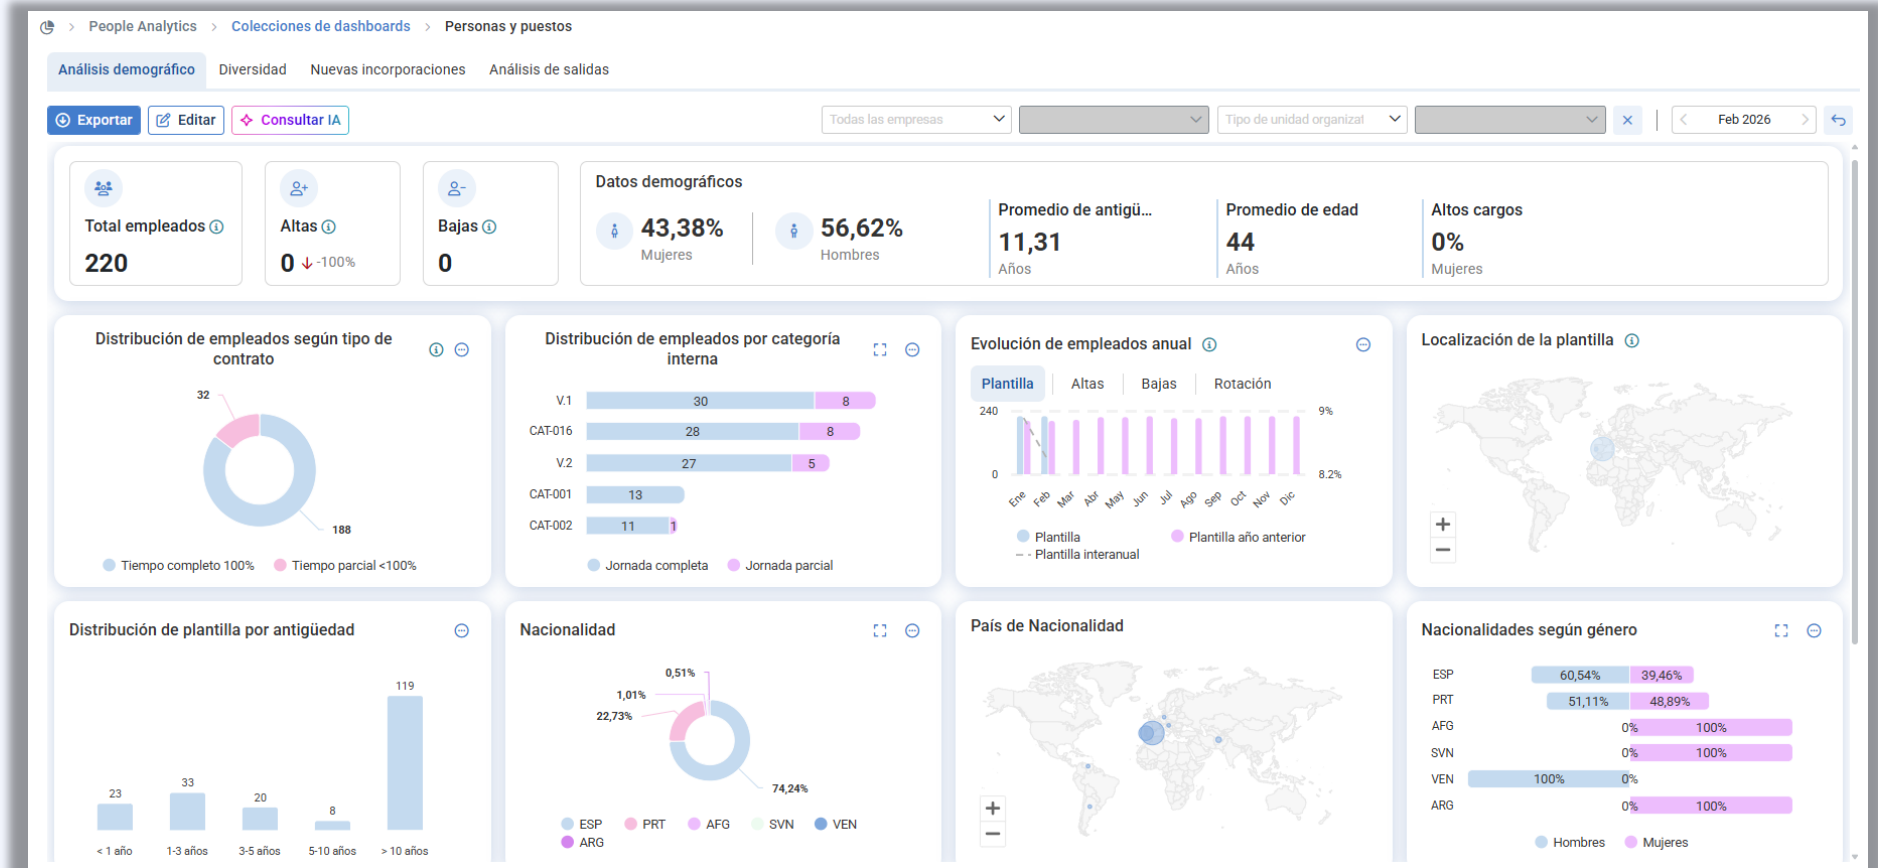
People Analytics > Colecciones de dashboards > Personas y puestos

Análisis demográfico | Diversidad | Nuevas incorporaciones | Análisis de salidas

Exportar | Editar | Consultar IA

Todas las empresas | Tipo de unidad organizat | Feb 2026

Total empleados
220

Altas
0 -100%

Bajas
0

Datos demográficos
43,38%
Mujeres
56,62%
Hombres

Promedio de antigü...
11,31
Años

Promedio de edad
44
Años

Altos cargos
0%
Mujeres

Distribución de empleados según tipo de contrato
32
188
Tiempo completo 100% Tiempo parcial <100%

Distribución de empleados por categoría interna
V.1 30 8
CAT-016 28 8
V.2 27 5
CAT-001 13
CAT-002 11 1
Jornada completa Jornada parcial

Evolución de empleados anual
Plantilla | Altas | Bajas | Rotación
240
0
9%
8.2%
Ene Feb Mar Abr May Jun Jul Ago Sep Oct Nov Dic
Plantilla
Plantilla año anterior
Plantilla interanual

Localización de la plantilla
+
−

Distribución de plantilla por antigüedad
23 33 20 8 119
< 1 año 1-3 años 3-5 años 5-10 años > 10 años

Nacionalidad
0,51%
1,01%
22,73%
74,24%
ESP PRT AFG SVN VEN ARG

País de Nacionalidad
+
−

Nacionalidades según género
ESP 60,54% 39,46%
PRT 51,11% 48,89%
AFG 0% 100%
SVN 0% 100%
VEN 100% 0%
ARG 0% 100%
Hombres Mujeres